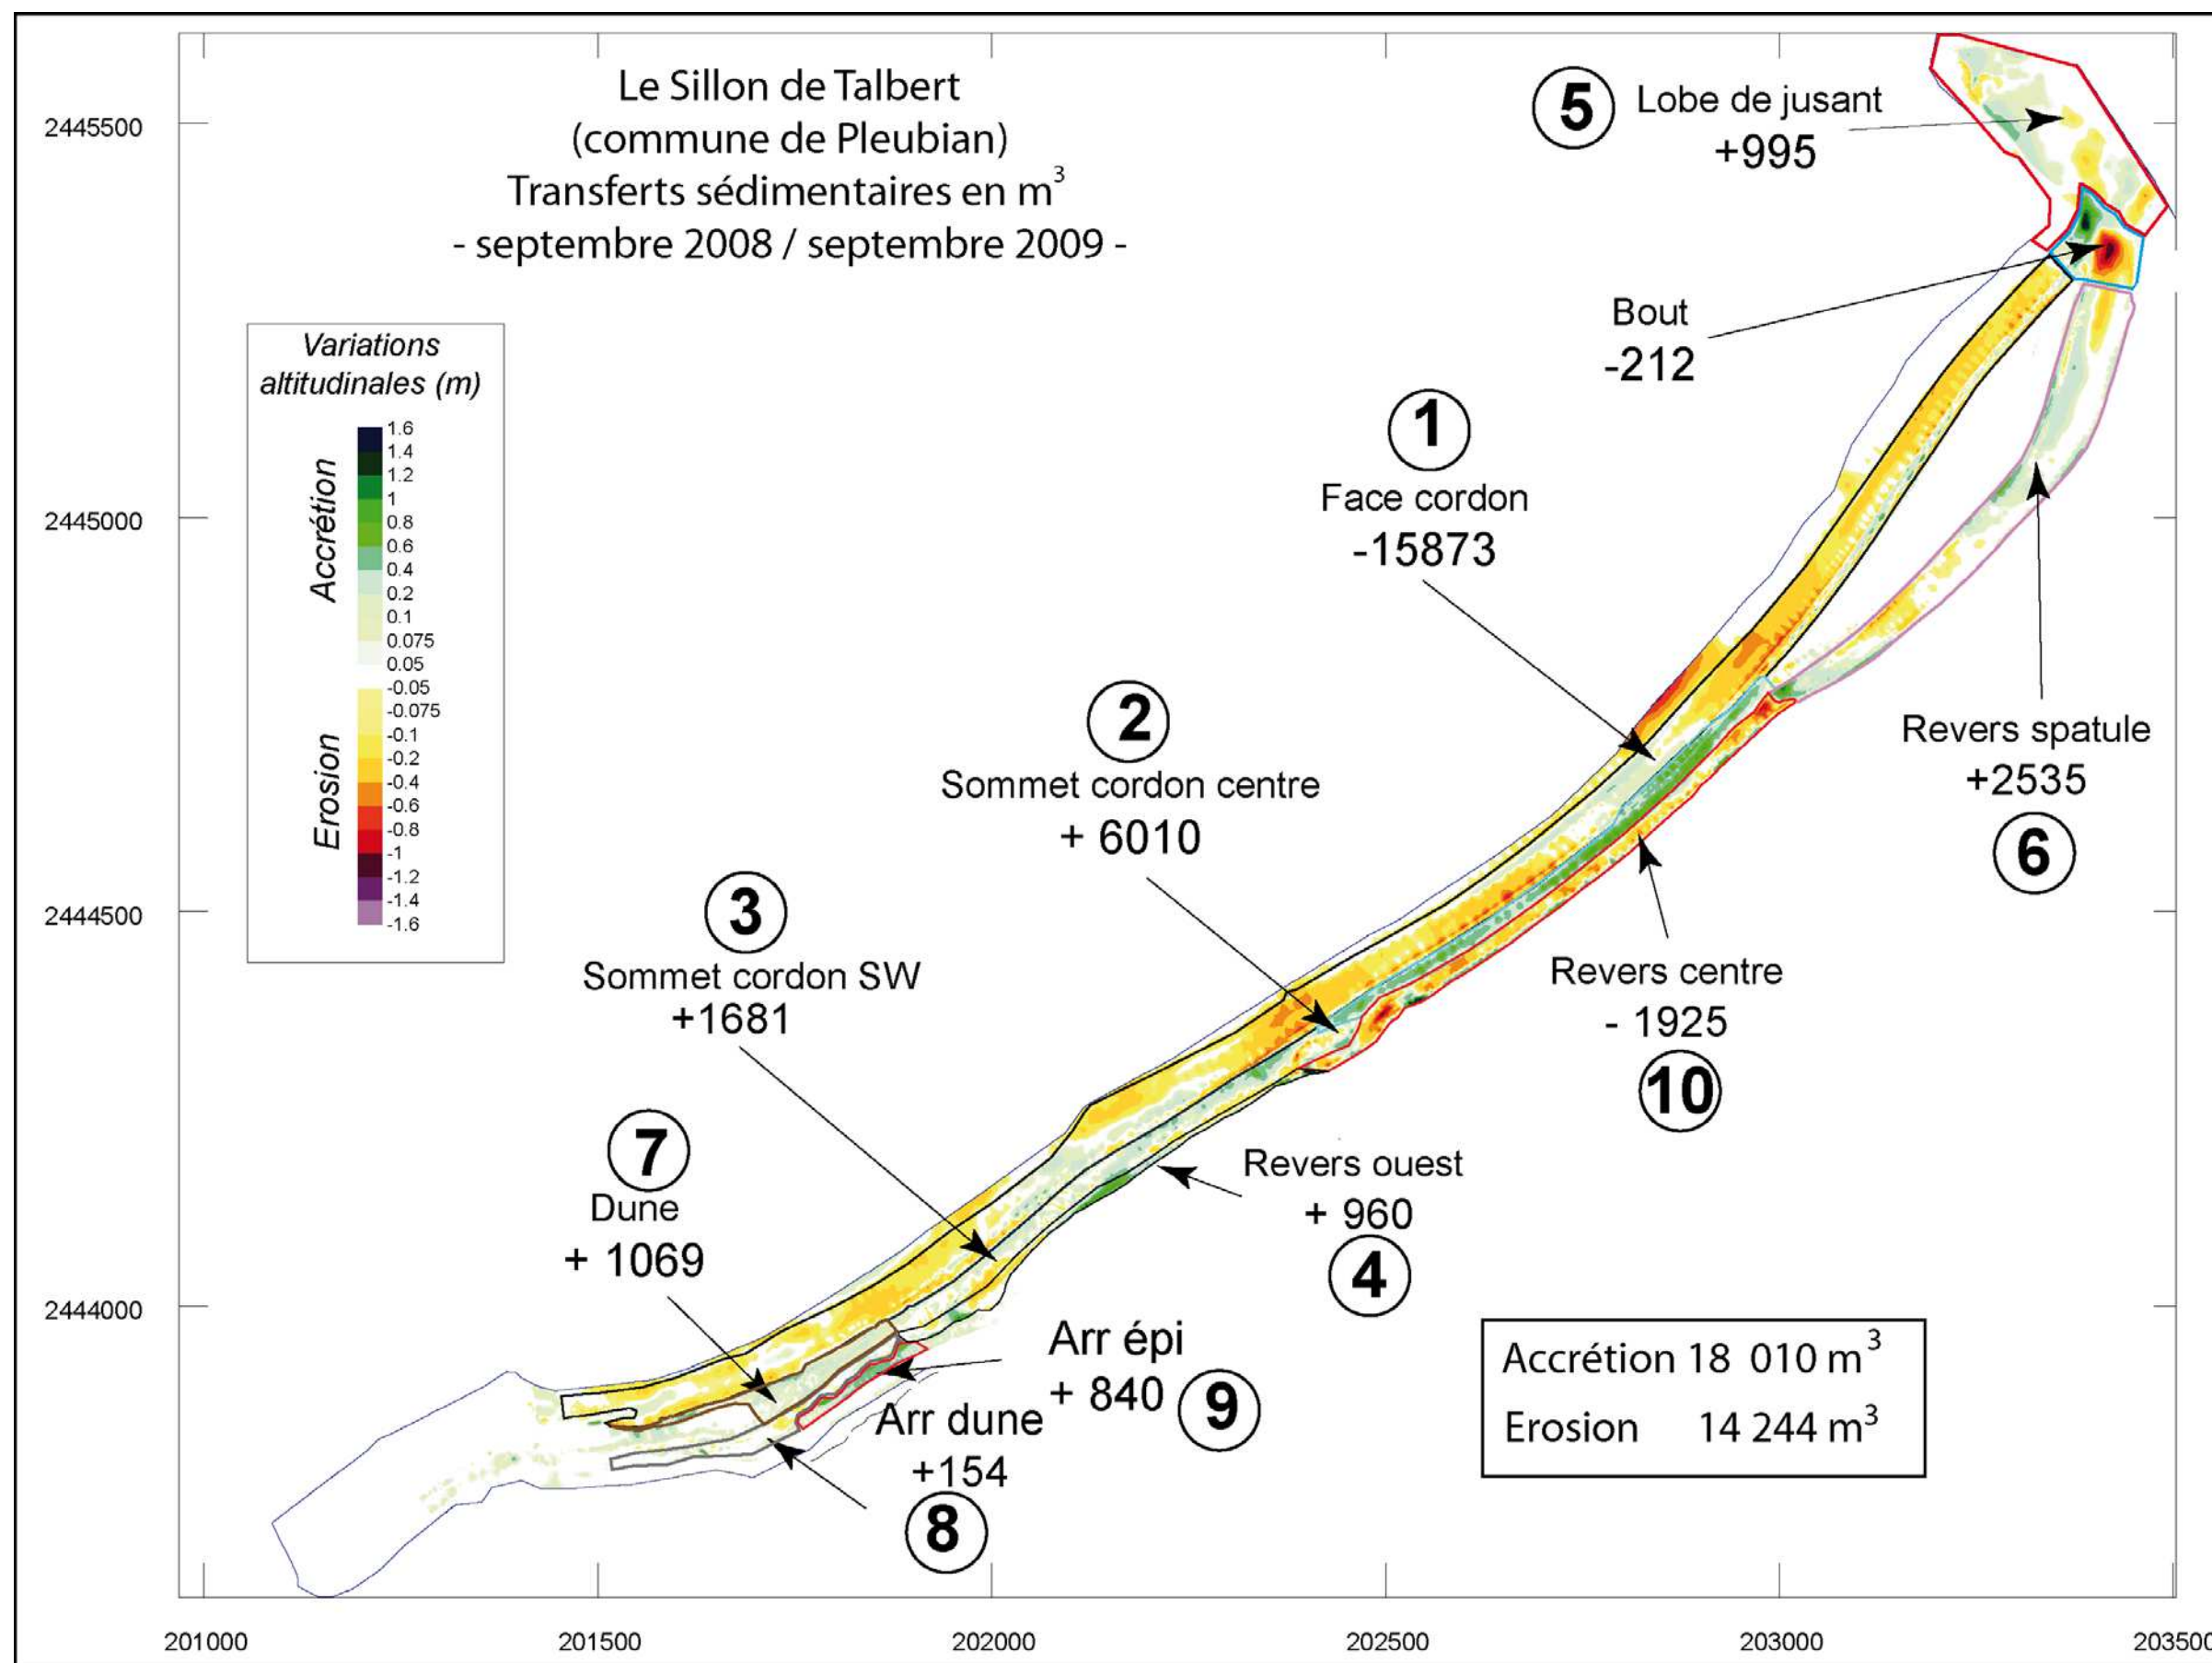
Le Sillon de Talbert
(commune de Pleubian)
Transferts sédimentaires en $m^3$
- septembre 2008 / septembre 2009 -

5 Lobe de jusant
+995

Bout
-212

Variations altitudinales (m)

Accrétion
1.6
1.4
1.2
1
0.8
0.6
0.4
0.2
0.1
0.075
0.05

Erosion
-0.05
-0.075
-0.1
-0.2
-0.4
-0.6
-0.8
-1
-1.2
-1.4
-1.6

1
Face cordon
-15873

2
Sommet cordon centre
+ 6010

Revers spatule
+2535
6

3
Sommet cordon SW
+1681

Revers centre
- 1925
10

7
Dune
+ 1069

Revers ouest
+ 960
4

Arr épi
+ 840
9

Arr dune
+154
8

Accrétion 18 010 $m^3$
Erosion 14 244 $m^3$

2445500
2445000
2444500
2444000

201000
201500
202000
202500
203000
203500